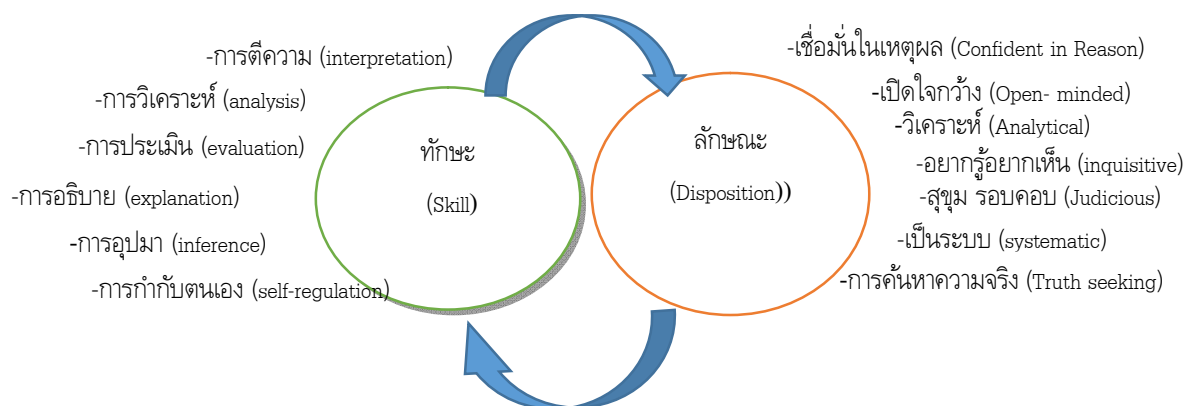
-การตีความ (interpretation)
-การวิเคราะห์ (analysis)
-การประเมิน (evaluation)
-การอธิบาย (explanation)
-การอุปมา (inference)
-การกำกับตนเอง (self-regulation)

ทักษะ
(Skill)

ลักษณะ
(Disposition))

-เชื่อมั่นในเหตุผล (Confident in Reason)
-เปิดใจกว้าง (Open- minded)
-วิเคราะห์ (Analytical)
-อยากรู้อยากเห็น (inquisitive)
-สุขุม รอบคอบ (Judicious)
-เป็นระบบ (systematic)
-การค้นหาความจริง (Truth seeking)